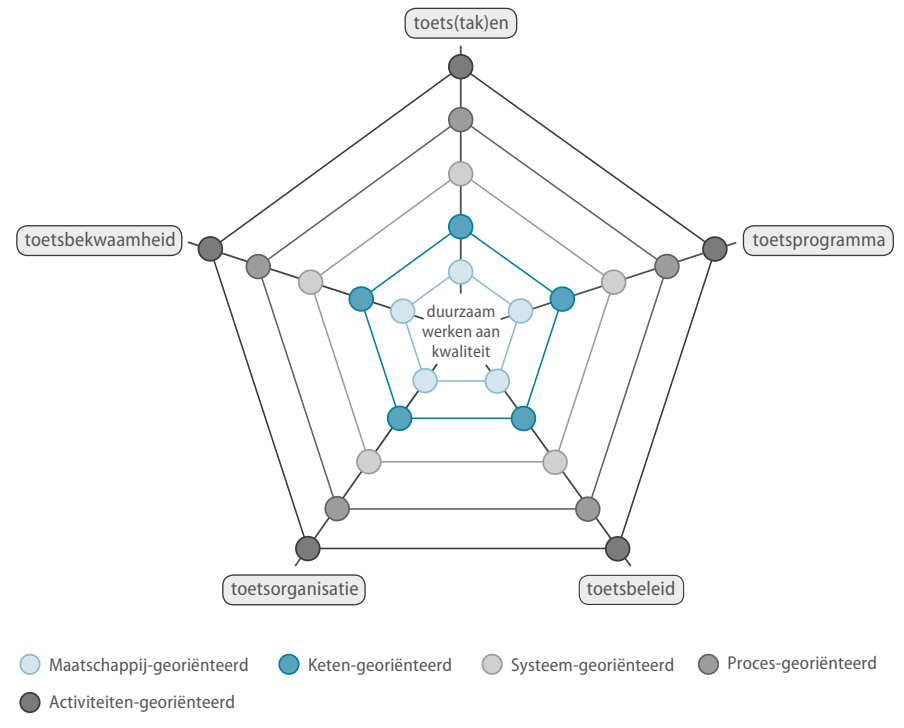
toets(tak)en

toetsbekwaamheid

toetsprogramma

duurzaam werken aan kwaliteit

toetsorganisatie

toetsbeleid

Maatschappij-georiënteerd
Keten-georiënteerd
Systeem-georiënteerd
Proces-georiënteerd
Activiteiten-georiënteerd